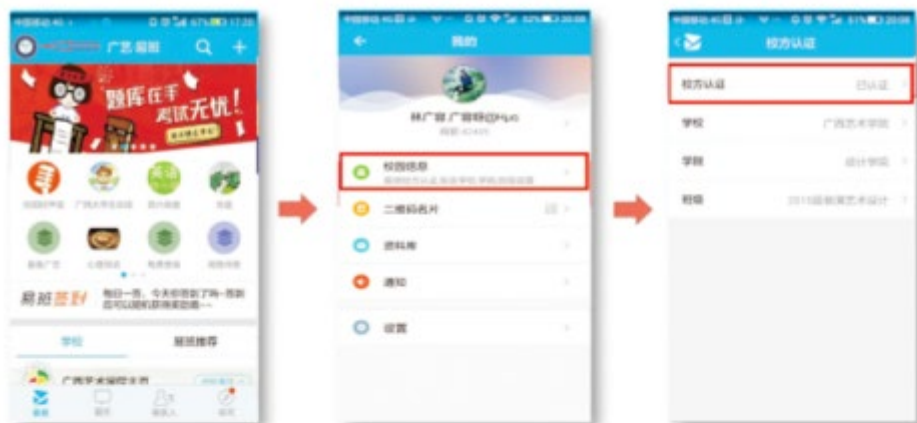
广艺易班

题库在手 考试无忧!

易班签到

学校

易班推荐

广西艺术学院主页

我的

林广容 广西艺术学院

校园信息

二维码名片

资料库

通知

设置

校方认证

校方认证

已认证

学校

广西艺术学院

学院

设计学院

班级

2015级视觉艺术设计